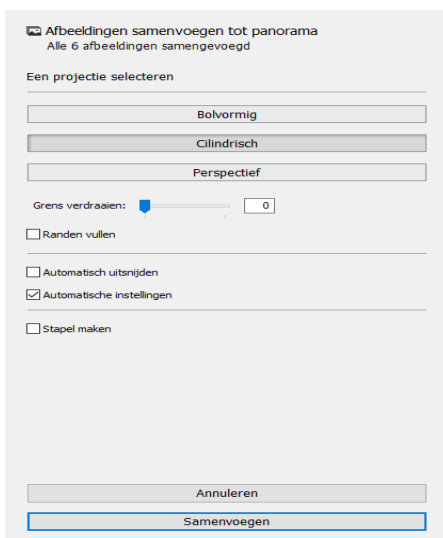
Afbeeldingen samenvoegen tot panorama
Alle 6 afbeeldingen samengevoegd

Een projectie selecteren

Bolvormig

Cilindrisch

Perspectief

Grens verdraaien: 0

Randen vullen

Automatisch uitsnijden

Automatische instellingen

Stapel maken

Annuleren

Samenvoegen